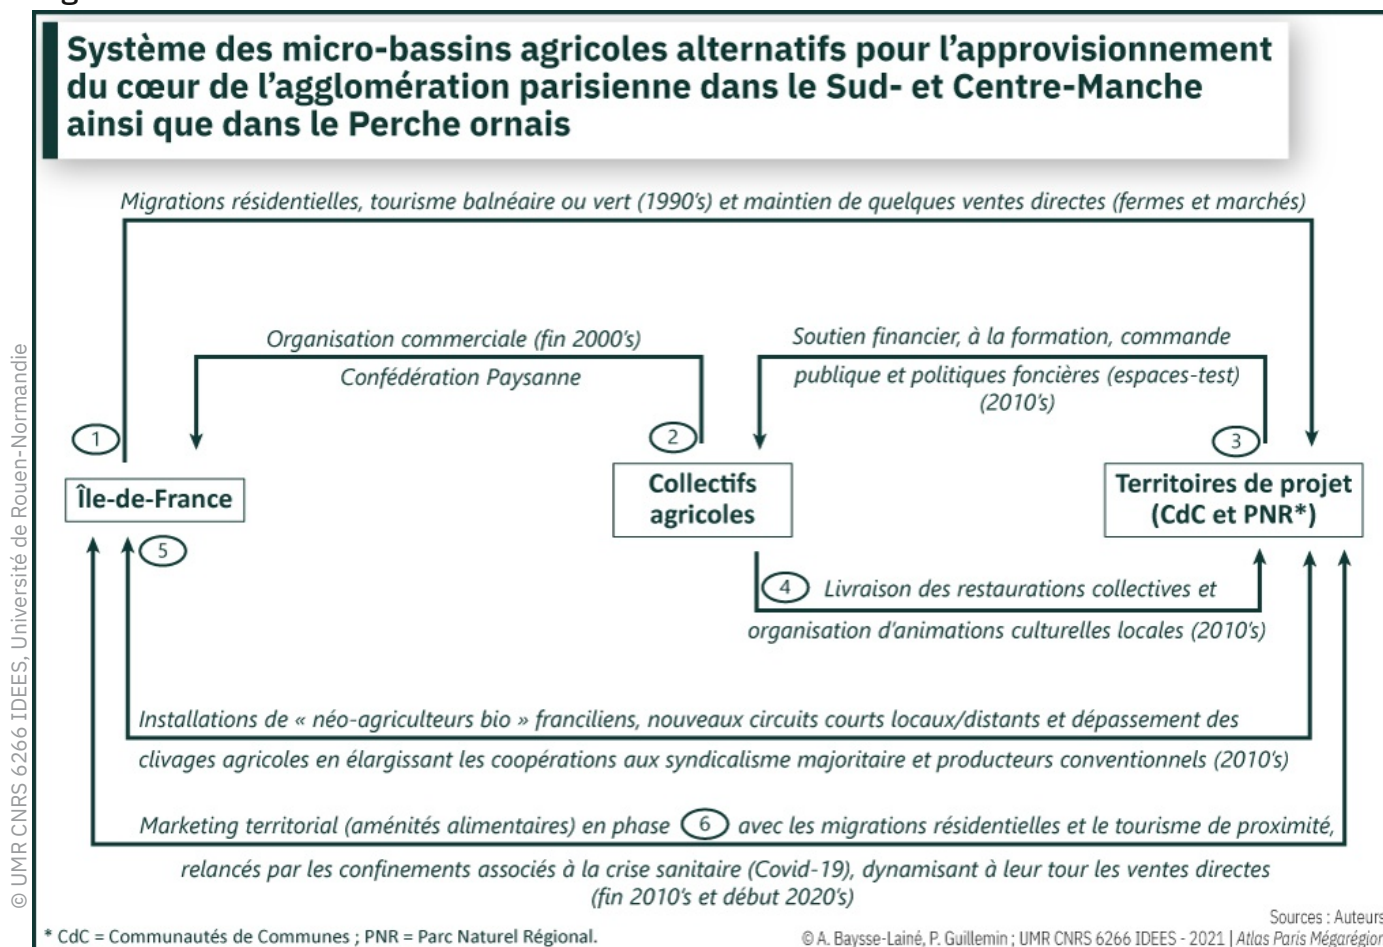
Système des micro-bassins agricoles alternatifs pour l'approvisionnement du cœur de l'agglomération parisienne dans le Sud- et Centre-Manche ainsi que dans le Perche ornais

Migrations résidentielles, tourisme balnéaire ou vert (1990's) et maintien de quelques ventes directes (fermes et marchés)

Organisation commerciale (fin 2000's)
Confédération Paysanne

Soutien financier, à la formation, commande publique et politiques foncières (espaces-test) (2010's)

1
Île-de-France

2
Collectifs agricoles

3
Territoires de projet (CdC et PNR*)

5

4 Livraison des restaurations collectives et organisation d'animations culturelles locales (2010's)

Installations de « néo-agriculteurs bio » franciliens, nouveaux circuits courts locaux/distants et dépassement des clivages agricoles en élargissant les coopérations aux syndicalisme majoritaire et producteurs conventionnels (2010's)

Marketing territorial (aménités alimentaires) en phase 6 avec les migrations résidentielles et le tourisme de proximité, relancés par les confinements associés à la crise sanitaire (Covid-19), dynamisant à leur tour les ventes directes (fin 2010's et début 2020's)

© UMR CNRS 6266 IDEES, Université de Rouen-Normandie

Sources : Auteurs

* CdC = Communautés de Communes ; PNR = Parc Naturel Régional.

© A. Baysse-Lainé, P. Guillemin ; UMR CNRS 6266 IDEES - 2021 | Atlas Paris Mégarégion